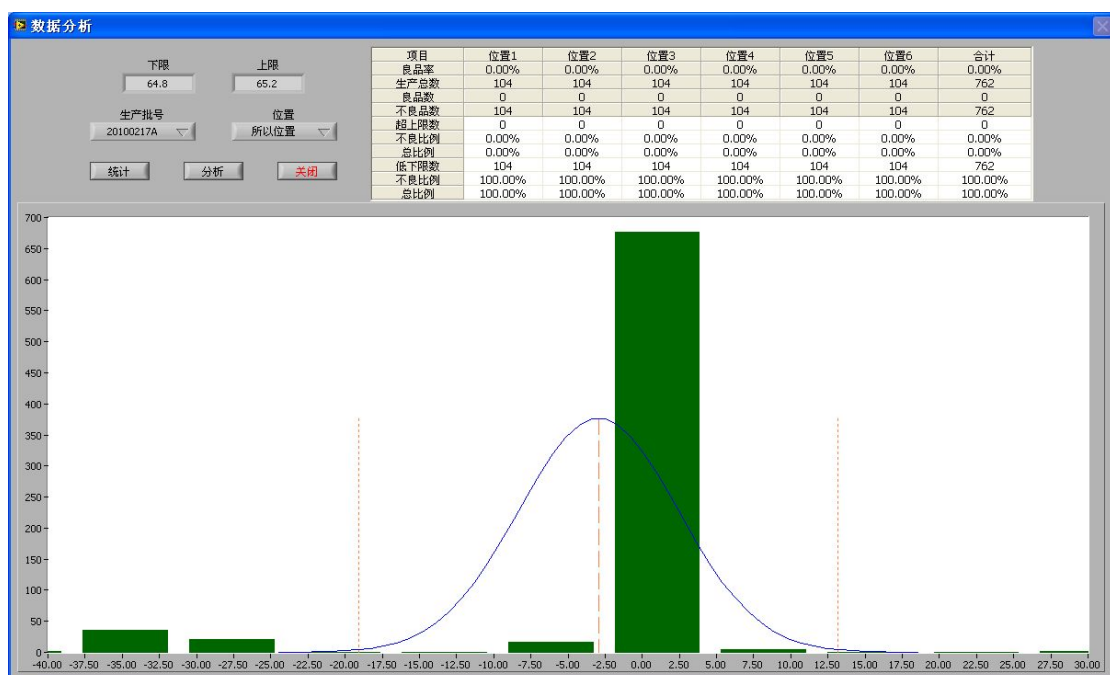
数据分析

下限
64.8
上限
65.2
生产批号
20100217A
位置
所以位置
统计
分析
关闭

| 项目 | 位置1 | 位置2 | 位置3 | 位置4 | 位置5 | 位置6 | 合计 |
|---|---|---|---|---|---|---|---|
| 良品率 | 0.00% | 0.00% | 0.00% | 0.00% | 0.00% | 0.00% | 0.00% |
| 生产总数 | 104 | 104 | 104 | 104 | 104 | 104 | 762 |
| 良品数 | 0 | 0 | 0 | 0 | 0 | 0 | 0 |
| 不良品数 | 104 | 104 | 104 | 104 | 104 | 104 | 762 |
| 超上限数 | 0 | 0 | 0 | 0 | 0 | 0 | 0 |
| 不良比例 | 0.00% | 0.00% | 0.00% | 0.00% | 0.00% | 0.00% | 0.00% |
| 总比例 | 0.00% | 0.00% | 0.00% | 0.00% | 0.00% | 0.00% | 0.00% |
| 低下限数 | 104 | 104 | 104 | 104 | 104 | 104 | 762 |
| 不良比例 | 100.00% | 100.00% | 100.00% | 100.00% | 100.00% | 100.00% | 100.00% |
| 总比例 | 100.00% | 100.00% | 100.00% | 100.00% | 100.00% | 100.00% | 100.00% |

700
650
600
550
500
450
400
350
300
250
200
150
100
50
0
-40.00 -37.50 -35.00 -32.50 -30.00 -27.50 -25.00 -22.50 -20.00 -17.50 -15.00 -12.50 -10.00 -7.50 -5.00 -2.50 0.00 2.50 5.00 7.50 10.00 12.50 15.00 17.50 20.00 22.50 25.00 27.50 30.00